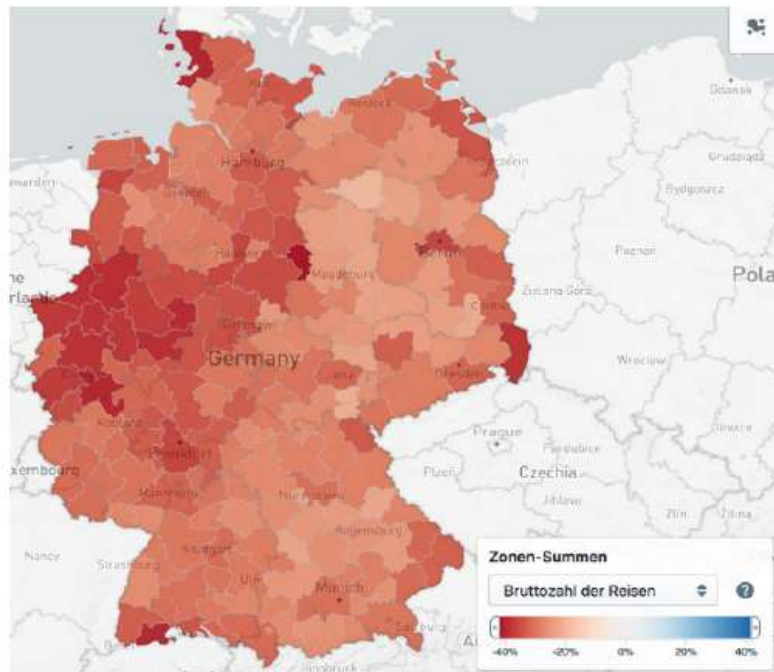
Gdańsk
Kiel
Rostock
Szczecin
Grudziądz
Hamburg
Bydgoszcz
marden
Hannover
Berlin
Magdeburg
Poznan
Pola
he
rlands
Zielona Góra
Germany
Göttingen
Cottbus
Leipzig
Wroclaw
Dresden
Cologne
Koblenz
Prague
Ostrava
Frankfurt
Pardubice
xembourg
Plzeň
Czechia
Jihlava
Mannheim
Nuremberg
Zlín
Regensburg
Stuttgart
Nancy
Strasbourg
Ulm
Munich
Salzburg
Innsbruck
Zonen-Summen
Bruttozahl der Reisen
-40%
-20%
0%
20%
40%